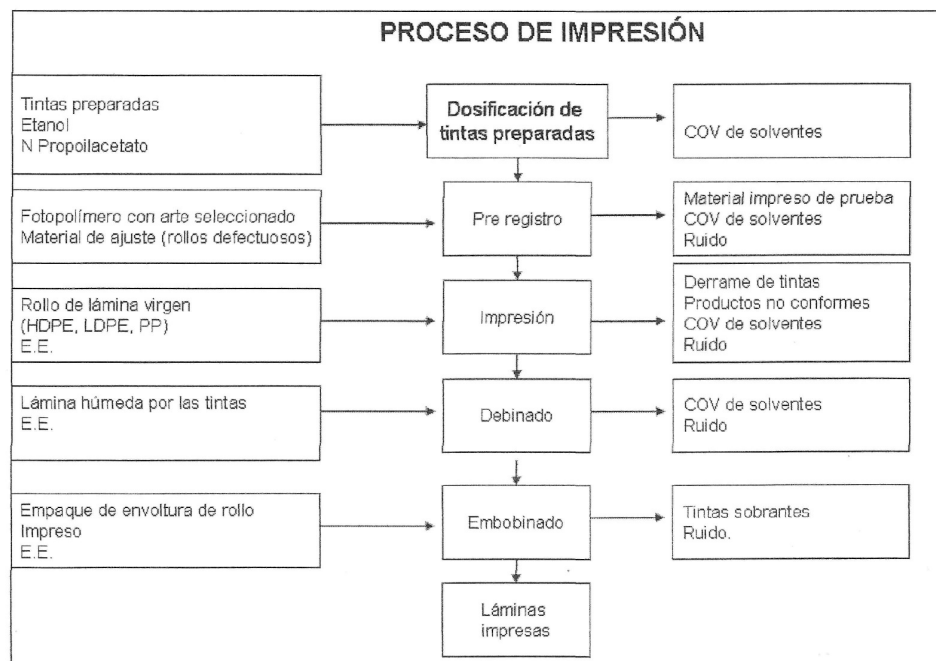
PROCESO DE IMPRESIÓN

Tintas preparadas
Etanol
N Propoilacetato

Dosificación de tintas preparadas

COV de solventes

Fotopolímero con arte seleccionado
Material de ajuste (rollos defectuosos)

Pre registro

Material impreso de prueba
COV de solventes
Ruido

Rollo de lámina virgen
(HDPE, LDPE, PP)
E.E.

Impresión

Derrame de tintas
Productos no conformes
COV de solventes
Ruido

Lámina húmeda por las tintas
E.E.

Debinado

COV de solventes
Ruido

Empaque de envoltura de rollo
Impreso
E.E.

Embobinado

Tintas sobrantes
Ruido.

Láminas impresas